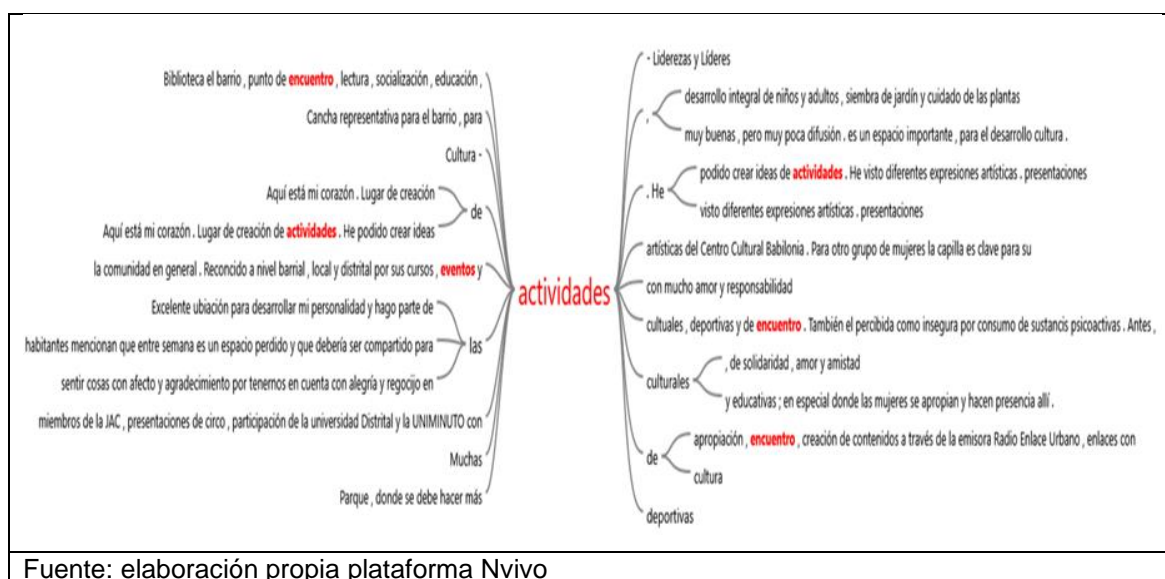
Biblioteca el barrio , punto de encuentro , lectura , socialización , educación ,

Cancha representativa para el barrio , para

Cultura -

Aquí está mi corazón . Lugar de creación

de

Aquí está mi corazón . Lugar de creación de actividades . He podido crear ideas

la comunidad en general . Reconcido a nivel barrial , local y distrital por sus cursos , eventos y

Excelente ubiación para desarrollar mi personalidad y hago parte de

las

habitantes mencionan que entre semana es un espacio perdido y que debería ser compartido para

sentir cosas con afecto y agradecimiento por tenernos en cuenta con alegría y regocijo en

miembros de la JAC , presentaciones de circo , participación de la universidad Distrital y la UNIMINUTO con

Muchas

Parque , donde se debe hacer más

actividades

- Liderezas y Líderes

,

desarrollo integral de niños y adultos , siembra de jardín y cuidado de las plantas

muy buenas , pero muy poca difusión . es un espacio importante , para el desarrollo cultura .

. He

podido crear ideas de actividades . He visto diferentes expresiones artísticas . presentaciones

visto diferentes expresiones artísticas . presentaciones

artísticas del Centro Cultural Babilonia . Para otro grupo de mujeres la capilla es clave para su

con mucho amor y responsabilidad

cultuales , deportivas y de encuentro . También el percibida como insegura por consumo de sustancis psicoactivas . Antes ,

culturales

, de solidaridad , amor y amistad

y educativas ; en especial donde las mujeres se apropian y hacen presencia allí .

de

apropiación , encuentro , creación de contenidos a través de la emisora Radio Enlace Urbano , enlaces con

cultura

deportivas

Fuente: elaboración propia plataforma Nvivo